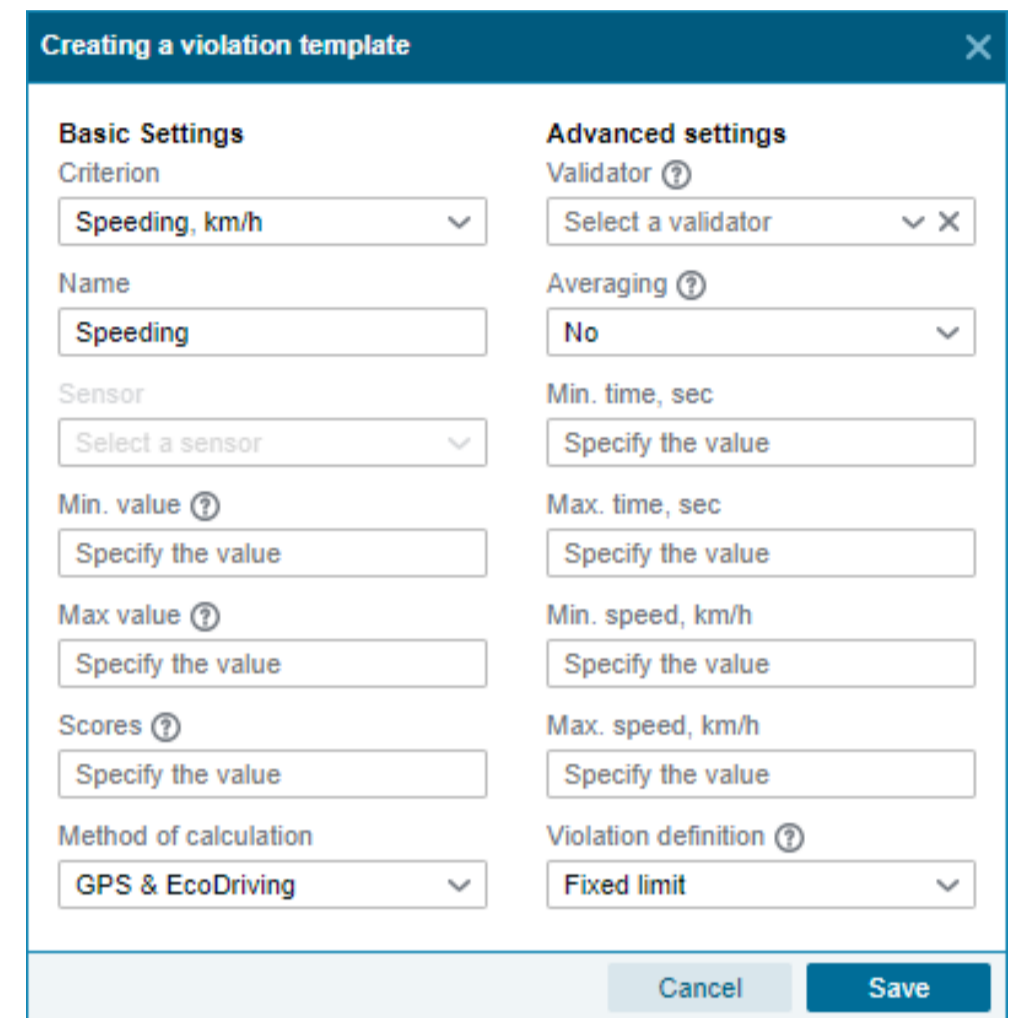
Creating a violation template

Basic Settings
Criterion
Speeding, km/h
Name
Speeding
Sensor
Select a sensor
Min. value ?
Specify the value
Max value ?
Specify the value
Scores ?
Specify the value
Method of calculation
GPS & EcoDriving

Advanced settings
Validator ?
Select a validator
Averaging ?
No
Min. time, sec
Specify the value
Max. time, sec
Specify the value
Min. speed, km/h
Specify the value
Max. speed, km/h
Specify the value
Violation definition ?
Fixed limit

Cancel
Save